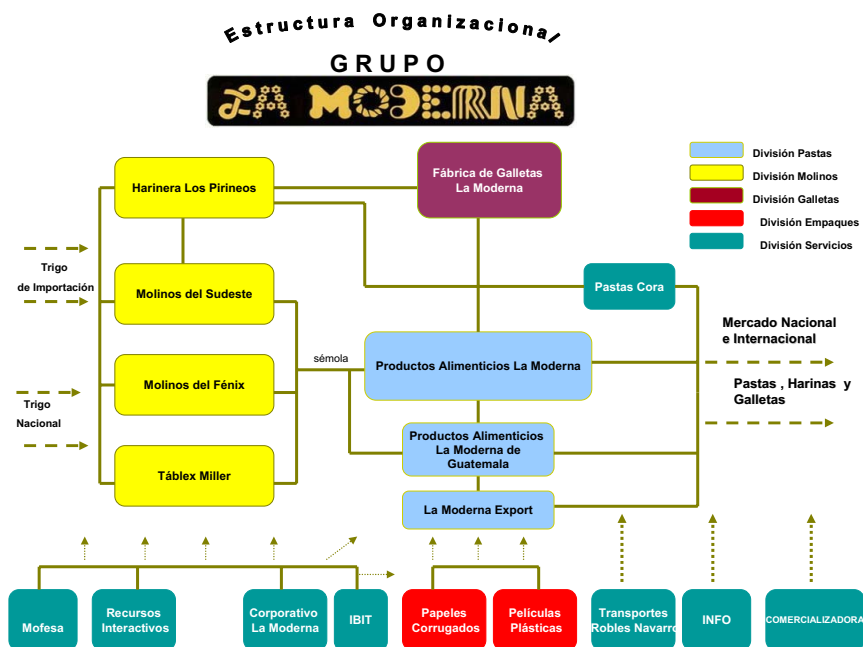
Estructura Organizacional

GRUPO

LA MODERNA

División Pastas
División Molinos
División Galletas
División Empaques
División Servicios

Harinera Los Pirineos

Fábrica de Galletas La Moderna

Trigo de Importación

Molinos del Sudeste

Pastas Cora

Mercado Nacional e Internacional

sémola

Productos Alimenticios La Moderna

Pastas , Harinas y Galletas

Molinos del Fénix

Trigo Nacional

Productos Alimenticios La Moderna de Guatemala

Táblex Miller

La Moderna Export

Mofesa

Recursos Interactivos

Corporativo La Moderna

IBIT

Papeles Corrugados

Películas Plásticas

Transportes Robles Navarro

INFO

COMERCIALIZADORA